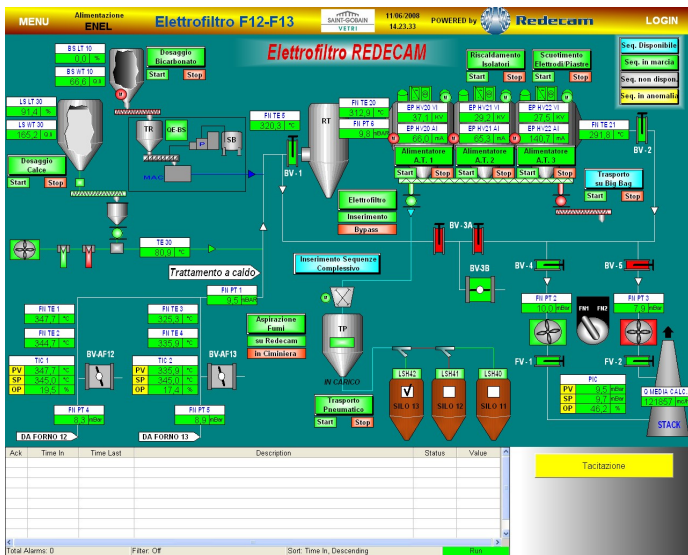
MENU
Alimentazione ENEL
Elettrofiltro F12-F13
SAINT-GOBAIN VETRI
11/06/2008 14.23.33
POWERED by Redecam
LOGIN

Elettrofiltro REDECAM

Seq. Disponibile
Seq. in marcia
Seq. non dispon.
Seq. in anomalia

BS LT 10
0.0 %
BS WT 10
66.6 Kg
Dosaggio Bicarbonato
Start Stop

LS LT 30
91.4 %
LS WT 30
165.2 Kg
Dosaggio Calce
Start Stop

TR
QE-BS
P
SB
MAX

FII TE 5
320.3 °C
BV - 1

RT

FII TE 20
317.0 °C
FII PT 6
9.8 mBAR

Riscaldamento Isolatori
Start Stop
Scuotimento Elettrodi/Piastre
Start Stop

EP HV20 VI
37.1 kV
EP HV20 AI
66.0 mA
EP HV21 VI
29.2 kV
EP HV21 AI
65.3 mA
EP HV22 VI
27.5 kV
EP HV22 AI
140.2 mA

Alimentatore A.T. 1
Start Stop
Alimentatore A.T. 2
Start Stop
Alimentatore A.T. 3
Start Stop

FII TE 21
291.8 °C
BV - 2

Trasporto su Big Bag
Start Stop

Elettrofiltro
Inserimento
Bypass

TE 30
80.9 °C

Trattamento a caldo

Inserimento Sequenze Complessivo

BV - 3A
BV-3B

BV - 4
BV - 5

FII PT 1
9.5 mBAR

FII TE 1
347.1 °C
FII TE 2
344.7 °C

FII TE 3
335.3 °C
FII TE 4
335.9 °C

Aspirazione Fumi
su Redecam
In Ciminiera

TIC 1
PV 347.1 °C
SP 345.0 °C
OP 19.5 %
BV-AF12

TIC 2
PV 335.9 °C
SP 345.0 °C
OP 17.4 %
BV-AF13

FII PT 4
6.3 mBAR
FII PT 5
8.9 mBAR

DA FORNO 12
DA FORNO 13

TP
IN CARICO
Trasporto Pneumatico
Start Stop

LSH42
SILO 13
LSH41
SILO 12
LSH40
SILO 11

FII PT 2
10.0 mBAR
FM1 FM2
FII PT 3
7.6 mBAR

FV - 1
FV - 2

PIC
PV 9.5 mBAR
SP 9.7 mBAR
OP 46.2 %

Q MEDIA CALC
121857 Nm3

STACK

| Ack | Time In | Time Last | Description | Status | Value |
|---|---|---|---|---|---|

Tacitazione

Total Alarms: 0
Filter: Off
Sort: Time In, Descending
Run